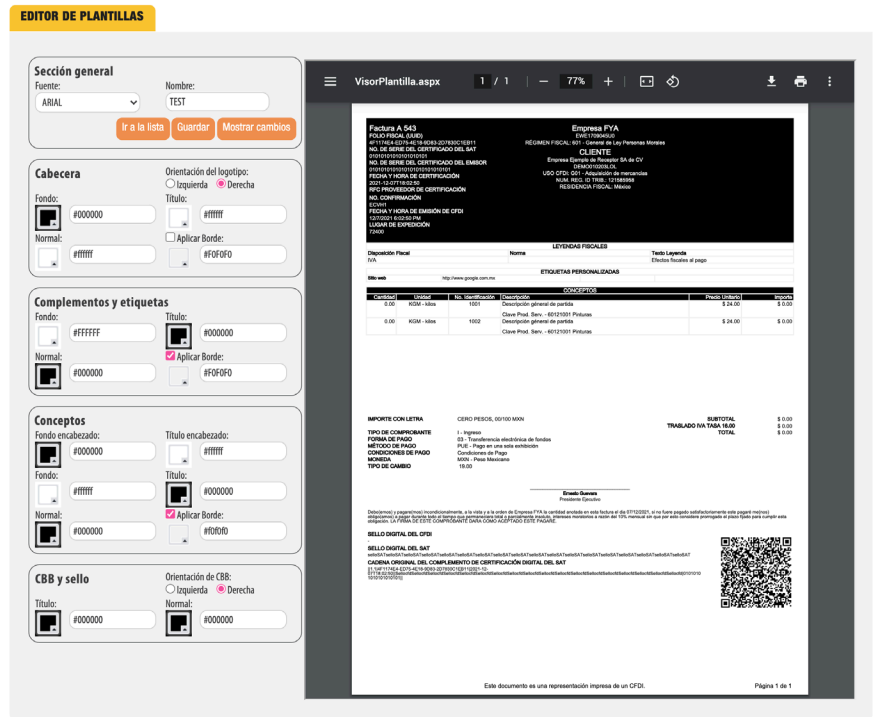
EDITOR DE PLANTILLAS

Sección general
Fuente:
ARIAL
Nombre:
TEST
Ir a la lista
Guardar
Mostrar cambios

Cabecera
Orientación del logotipo:
Izquierda
Derecha
Fondo:
#000000
Título:
#ffffff
Normal:
#ffffff
Aplicar Borde:
#F0F0F0

Complementos y etiquetas
Fondo:
#FFFFFF
Título:
#000000
Normal:
#000000
Aplicar Borde:
#F0F0F0

Conceptos
Fondo encabezado:
#000000
Título encabezado:
#ffffff
Fondo:
#ffffff
Título:
#000000
Normal:
#000000
Aplicar Borde:
#f0f0f0

CBB y sello
Orientación de CBB:
Izquierda
Derecha
Título:
#000000
Normal:
#000000

VisorPlantilla.aspx
1 / 1
77%

Factura A 543
FOLIO FISCAL (UUID)
4F1174E4-ED75-4E18-9D83-2D7830C1EB11
NO. DE SERIE DEL CERTIFICADO DEL SAT
01010101010101010101
NO. DE SERIE DEL CERTIFICADO DEL EMISOR
01010101010101010101
FECHA Y HORA DE CERTIFICACIÓN
2021-12-07T18:02:50
RFC PROVEEDOR DE CERTIFICACIÓN
NO. CONFIRMACIÓN
ECVH1
FECHA Y HORA DE EMISIÓN DE CFDI
12/7/2021 6:02:50 PM
LUGAR DE EXPEDICIÓN
72400

Empresa FYA
EWE1709045U0
RÉGIMEN FISCAL: 601 - General de Ley Personas Morales
CLIENTE
Empresa Ejemplo de Receptor SA de CV
DEMO010203LOL
USO CFDI: G01 - Adquisición de mercancías
NUM. REG. ID TRIB.: 121585958
RESIDENCIA FISCAL: México

LEYENDAS FISCALES
| Disposición Fiscal | Norma | Texto Leyenda |
|---|---|---|
| IVA | | Efectos fiscales al pago |

ETIQUETAS PERSONALIZADAS
Sitio web http://www.google.com.mx

CONCEPTOS
| Cantidad | Unidad | No. identificación | Descripción | Precio Unitario | Importe |
|---|---|---|---|---|---|
| 0.00 | KGM - kilos | 1001 | Descripción general de partida<br>Clave Prod. Serv. - 60121001 Pinturas | $ 24.00 | $ 0.00 |
| 0.00 | KGM - kilos | 1002 | Descripción general de partida<br>Clave Prod. Serv. - 60121001 Pinturas | $ 24.00 | $ 0.00 |

IMPORTE CON LETRA CERO PESOS, 00/100 MXN
SUBTOTAL $ 0.00
TRASLADO IVA TASA 16.00 $ 0.00
TOTAL $ 0.00
TIPO DE COMPROBANTE I - Ingreso
FORMA DE PAGO 03 - Transferencia electrónica de fondos
MÉTODO DE PAGO PUE - Pago en una sola exhibición
CONDICIONES DE PAGO Condiciones de Pago
MONEDA MXN - Peso Mexicano
TIPO DE CAMBIO 19.00

Ernesto Guevara
Presidente Ejecutivo

Debo(emos) y pagaré(mos) incondicionalmente, a la vista y a la orden de Empresa FYA la cantidad anotada en este factura el día 07/12/2021, si no fuere pagado satisfactoriamente este pagaré me(nos) obligo(amos) a pagar durante todo el tiempo que permaneciera total o parcialmente insoluto, intereses moratorios a razón del 10% mensual sin que por esto considere prorrogado el plazo fijado para cumplir esta obligación. LA FIRMA DE ESTE COMPROBANTE DARA COMO ACEPTADO ESTE PAGARE.

SELLO DIGITAL DEL CFDI
SELLO DIGITAL DEL SAT
selloSATselloSATselloSATselloSATselloSATselloSATselloSATselloSATselloSATselloSATselloSATselloSATselloSATselloSATselloSATselloSATselloSAT
CADENA ORIGINAL DEL COMPLEMENTO DE CERTIFICACIÓN DIGITAL DEL SAT
||1.1|4F1174E4-ED75-4E18-9D83-2D7830C1EB11|2021-12-07T18:02:50|selloSATselloSATselloSATselloSATselloSATselloSATselloSATselloSATselloSATselloSATselloSATselloSATselloSAT|0101010101010101||

Este documento es una representación impresa de un CFDI.
Página 1 de 1